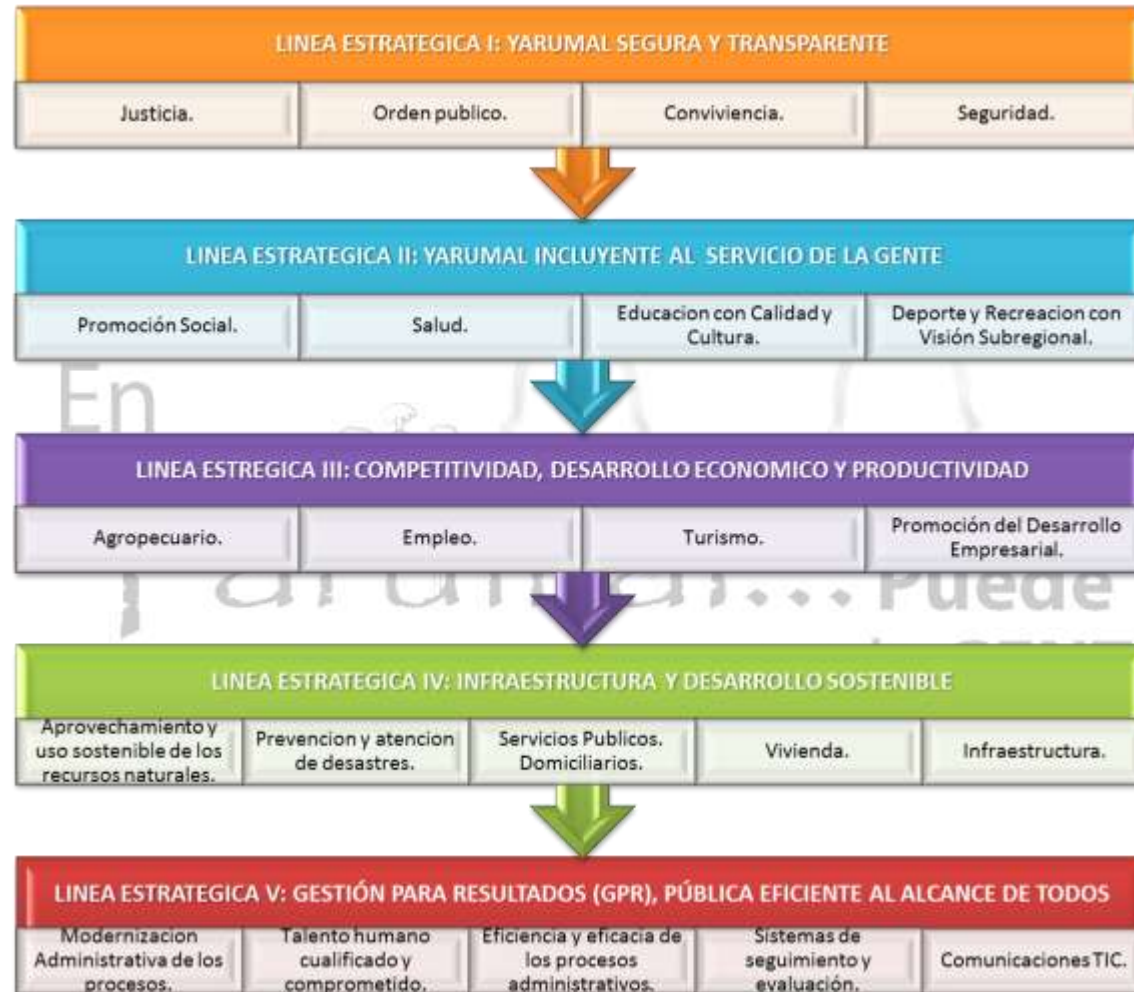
LINEA ESTRATEGICA I: YARUMAL SEGURA Y TRANSPARENTE

| Justicia. | Orden publico. | Convivencia. | Seguridad. |
|---|---|---|---|

LINEA ESTRATEGICA II: YARUMAL INCLUYENTE AL SERVICIO DE LA GENTE

| Promoción Social. | Salud. | Educacion con Calidad y Cultura. | Deporte y Recreacion con Visión Subregional. |
|---|---|---|---|

En

LINEA ESTREGICA III: COMPETITIVIDAD, DESARROLLO ECONOMICO Y PRODUCTIVIDAD

| Agropecuario. | Empleo. | Turismo. | Promoción del Desarrollo Empresarial. |
|---|---|---|---|

Puede

LINEA ESTRATEGICA IV: INFRAESTRUCTURA Y DESARROLLO SOSTENIBLE

| Aprovechamiento y uso sostenible de los recursos naturales. | Prevencion y atencion de desastres. | Servicios Publicos. Domiciliarios. | Vivienda. | Infraestructura. |
|---|---|---|---|---|

LINEA ESTRATEGICA V: GESTIÓN PARA RESULTADOS (GPR), PÚBLICA EFICIENTE AL ALCANCE DE TODOS

| Modernizacion Administrativa de los procesos. | Talento humano cualificado y comprometido. | Eficiencia y eficacia de los procesos administrativos. | Sistemas de seguimiento y evaluación. | Comunicaciones TIC. |
|---|---|---|---|---|